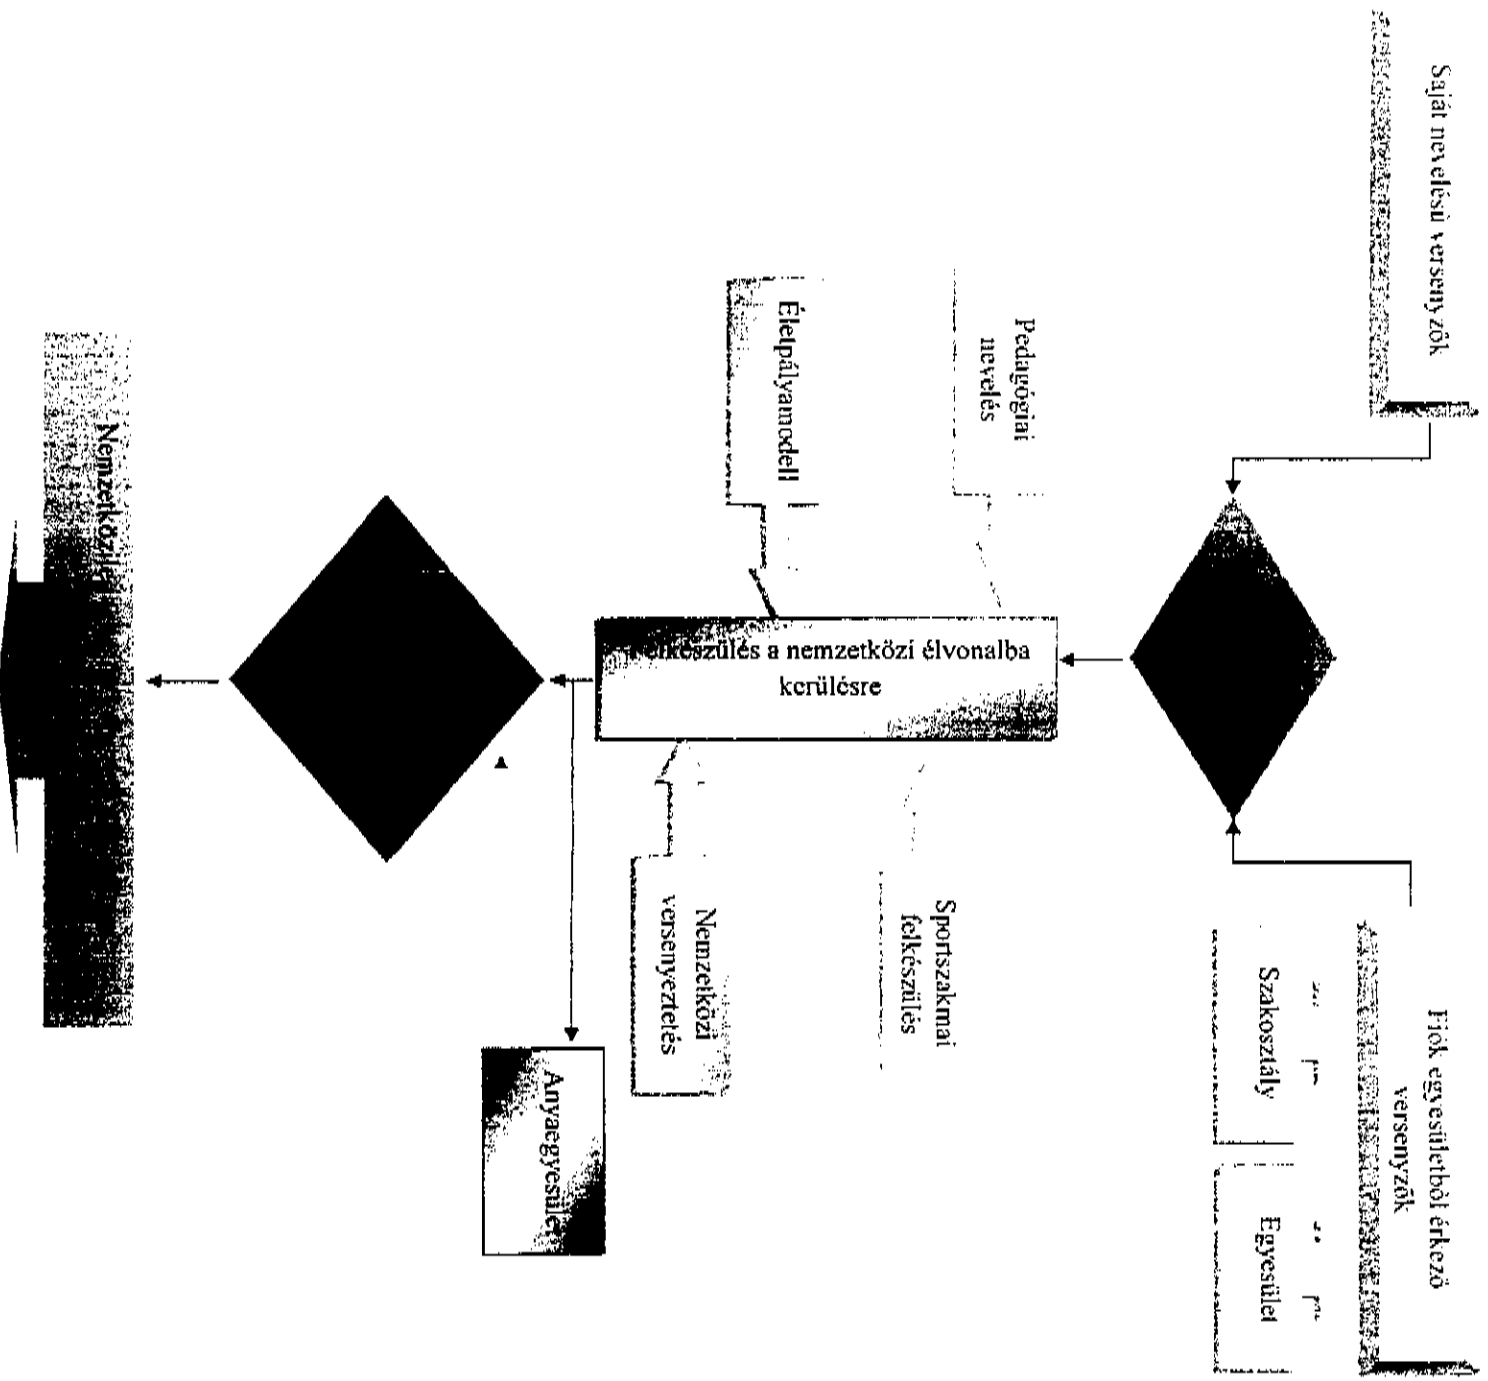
Saját nevelésű versenyzők

Fiók egyesületből érkező versenyzők

Szakosztály

Egyesület

Pedagógiai nevelés

Sportszakmai felkészülés

Élelpályamodell

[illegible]elkészülés a nemzetközi élvonalba kerülésre

Nemzetközi versenyeztetés

Anyaegyesület

Nemzetközi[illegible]